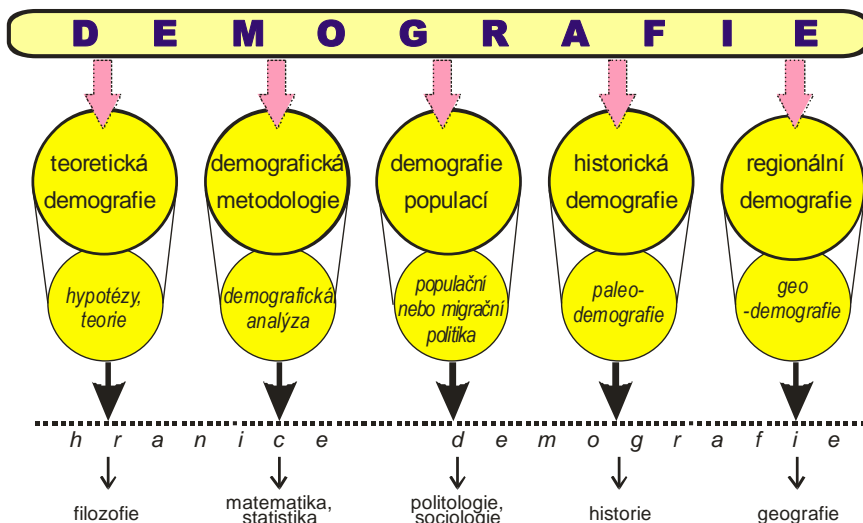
D E M O G R A F I E

teoretická demografie

hypotézy, teorie

filozofie

demografická metodologie

demografická analýza

matematika, statistika

demografie populací

populační nebo migrační politika

politologie, sociologie

historická demografie

paleo-demografie

historie

regionální demografie

geo -demografie

geografie

h r a n i c e d e m o g r a f i e